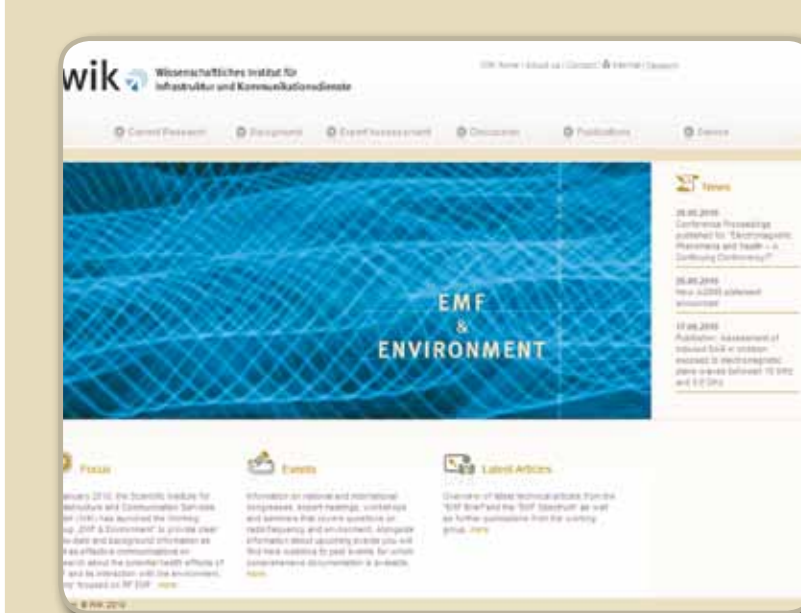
wik Wissenschaftliches Institut für Infrastruktur und Kommunikationsdienste

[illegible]

Current Research | Background | Expert Assessment | Discussion | Publications | Service

EMF & ENVIRONMENT

News

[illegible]

Focus

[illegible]

Events

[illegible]

Latest Articles

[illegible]

© WIK 2010